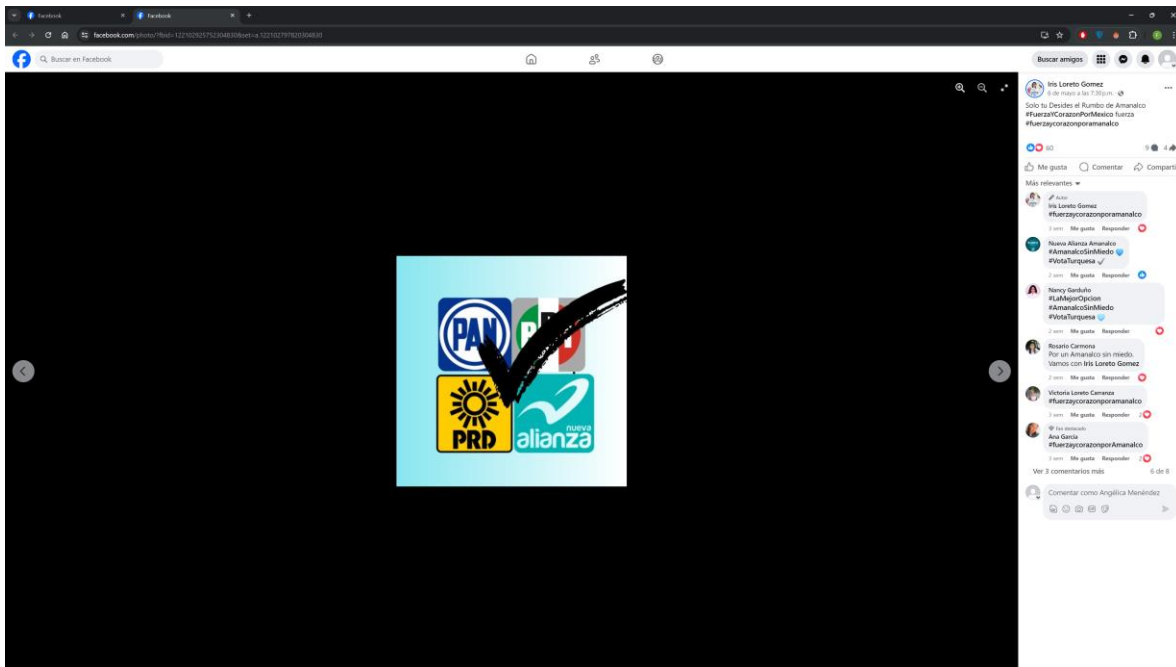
Facebook
Facebook
facebook.com/photo/?fbid=122102925752304830&set=a.122102797820304830
Buscar en Facebook
Buscar amigos

PAN
PRI
PRD
nueva alianza

Iris Loreto Gomez
6 de mayo a las 7:30 p.m.
Solo tu Desides el Rumbo de Amanalco #FuerzaYCorazonPorMexico fuerza #fuerzaycorazonporamanalco

60
5 4
Me gusta
Comentar
Compartir
Más relevantes
Autor
Iris Loreto Gomez
#fuerzaycorazonporamanalco
3 sem Me gusta Responder
Nueva Alianza Amanalco
#AmanalcoSinMiedo
#VotaTurquesa
2 sem Me gusta Responder
Nancy Garduño
#LaMejorOpcion
#AmanalcoSinMiedo
#VotaTurquesa
2 sem Me gusta Responder
Rosario Carmona
Por un Amanalco sin miedo.
Vamos con Iris Loreto Gomez
2 sem Me gusta Responder
Victoria Loreto Carranza
#fuerzaycorazonporamanalco
3 sem Me gusta Responder 2
Fan destacado
Ana García
#fuerzaycorazonporAmanalco
3 sem Me gusta Responder 2
Ver 3 comentarios más
6 de 8
Comentar como Angélica Menéndez